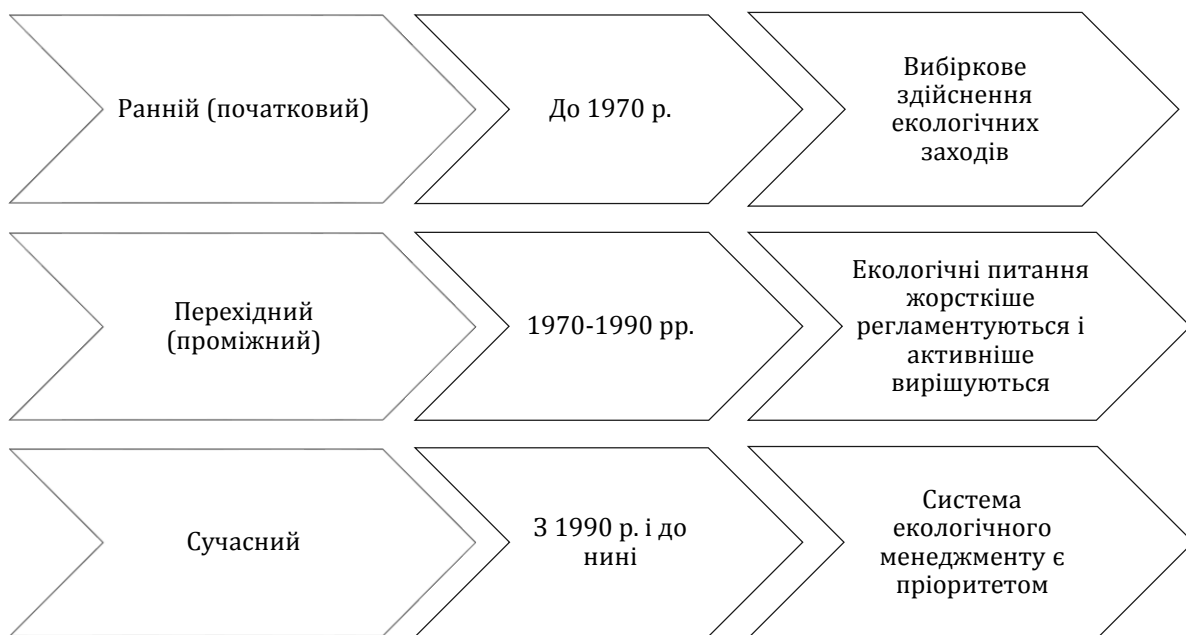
Ранній (початковий)

До 1970 р.

Вибіркове здійснення екологічних заходів

Перехідний (проміжний)

1970-1990 рр.

Екологічні питання жорсткіше регламентуються і активніше вирішуються

Сучасний

З 1990 р. і до нині

Система екологічного менеджменту є пріоритетом